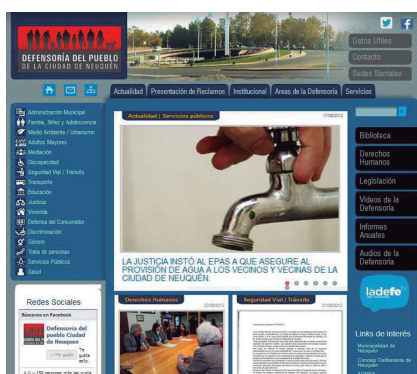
DEFENSORÍA DEL PUEBLO
DE LA CIUDAD DE NEUQUÉN

Datos Útiles
Contacto
Sedes Barriales

Actualidad | Presentación de Reclamos | Institucional | Areas de la Defensoría | Servicios

Administración Municipal
Familia, Niñez y Adolescencia
Medio Ambiente / Urbanismo
Adultos Mayores
Mediación
Discapacidad
Seguridad Vial / Tránsito
Transporte
Educación
Justicia
Vivienda
Defensa del Consumidor
Discriminación
Género
Trata de personas
Servicios Públicos
Salud

Actualidad | Servicios públicos 17/08/2012

LA JUSTICIA INSTÓ AL EPAS A QUE ASEGURE AL PROVISIÓN DE AGUA A LOS VECINOS Y VECINAS DE LA CIUDAD DE NEUQUÉN.

Biblioteca
Derechos Humanos
Legislación
Videos de la Defensoría
Informes Anuales
Audios de la Defensoría

ladefe

Redes Sociales
Búscanos en Facebook
Defensoría del pueblo Ciudad de Neuquen
Me gusta
Te gusta esto

Derechos Humanos 22/08/2012
Seguridad Vial / Tránsito 17/08/2012

Links de Interés
Municipalidad de Neuquén
Concejo Deliberante de Neuquén